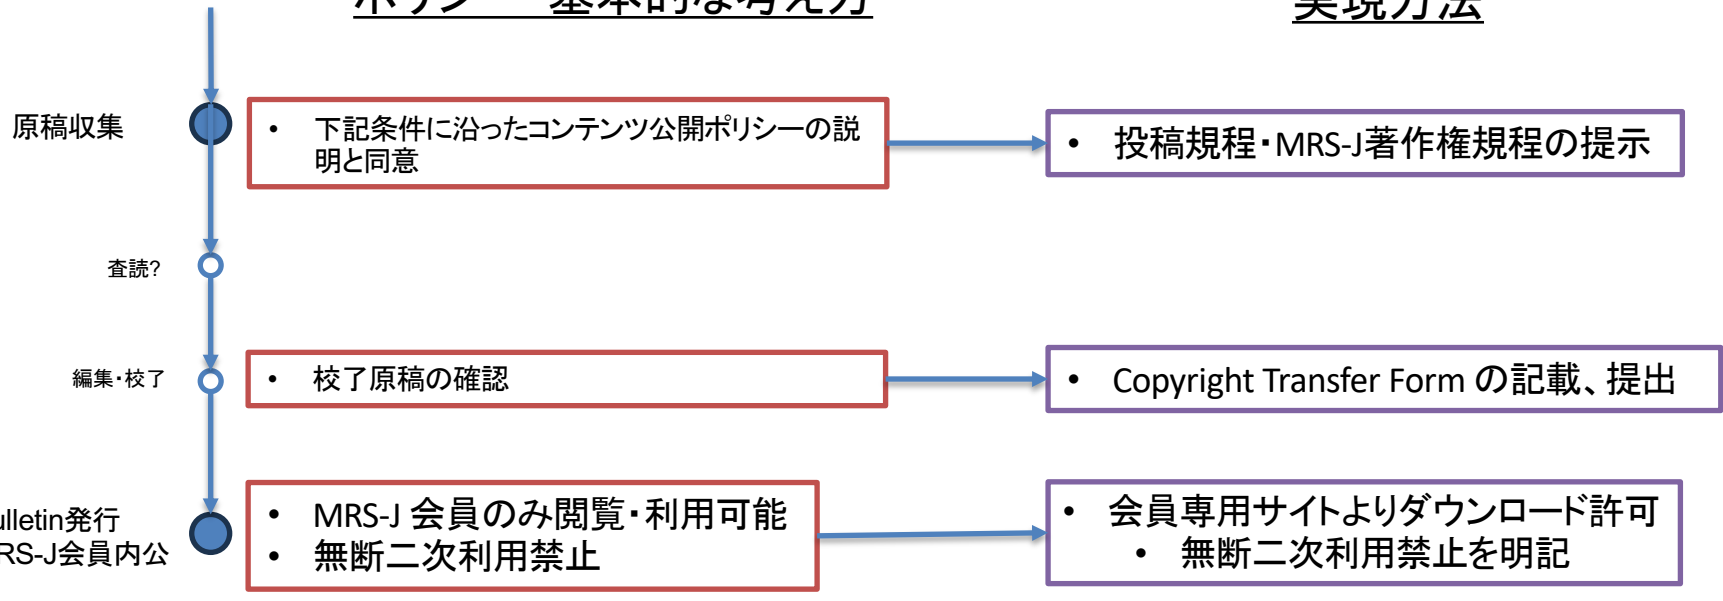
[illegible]基本的な考え方

実現方法

原稿収集

• 下記条件に沿ったコンテンツ公開ポリシーの説明と同意

• 投稿規程・MRS-J著作権規程の提示

査読?

編集・校了

• 校了原稿の確認

• Copyright Transfer Form の記載、提出

ulletin発行
RS-J会員内公

• MRS-J 会員のみ閲覧・利用可能
• 無断二次利用禁止

• 会員専用サイトよりダウンロード許可
• 無断二次利用禁止を明記